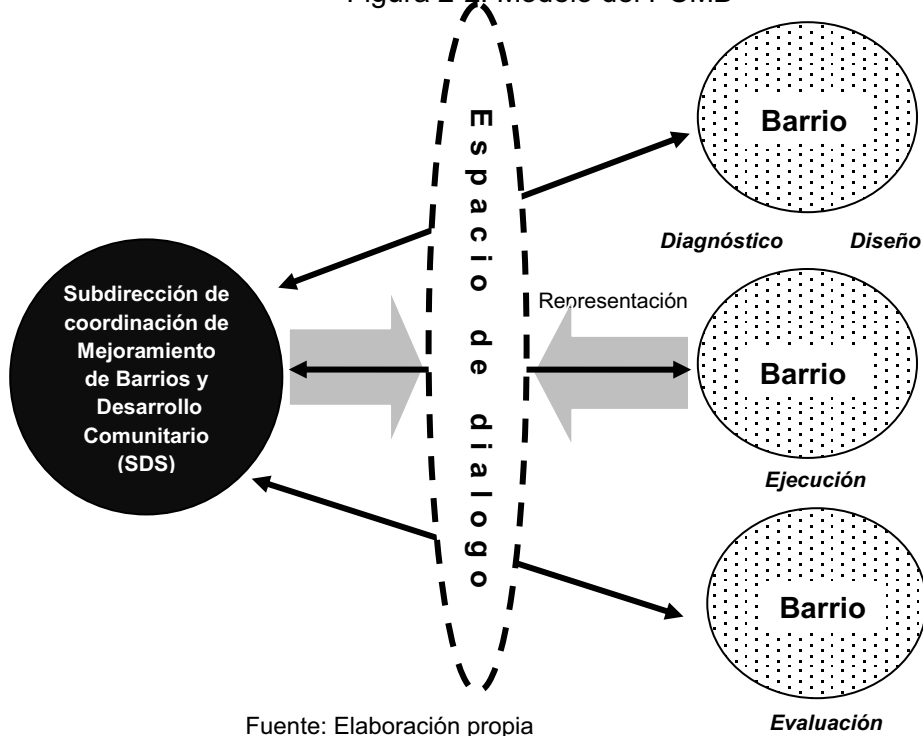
Figura 2 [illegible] Modelo del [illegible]

Espacio de dialogo

Barrio

Diagnóstico Diseño

Subdirección de coordinación de Mejoramiento de Barrios y Desarrollo Comunitario (SDS)

Representación

Barrio

Ejecución

Barrio

Fuente: Elaboración propia

Evaluación